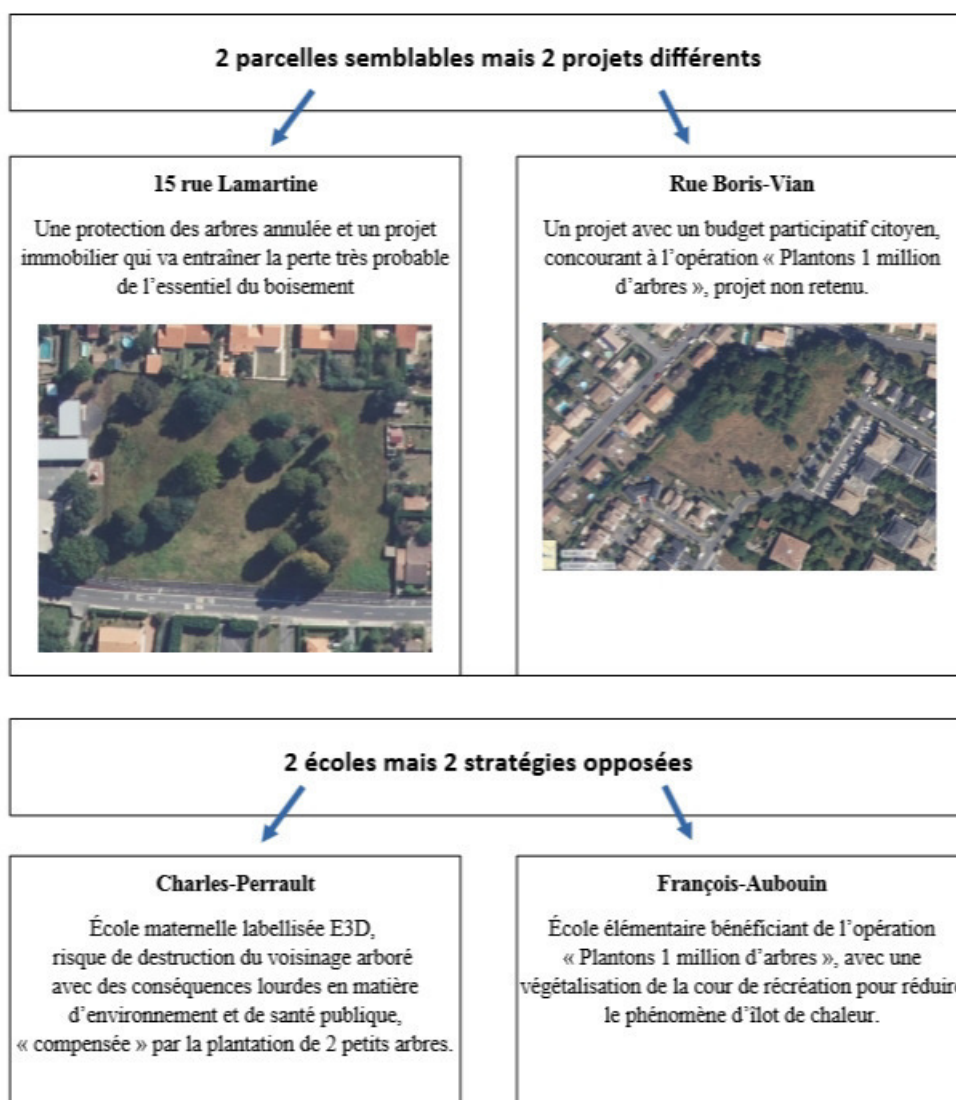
2 parcelles semblables mais 2 projets différents

15 rue Lamartine

Une protection des arbres annulée et un projet immobilier qui va entraîner la perte très probable de l'essentiel du boisement

Rue Boris-Vian

Un projet avec un budget participatif citoyen, concourant à l'opération « Plantons 1 million d'arbres », projet non retenu.

2 écoles mais 2 stratégies opposées

Charles-Perrault

École maternelle labellisée E3D, risque de destruction du voisinage arboré avec des conséquences lourdes en matière d'environnement et de santé publique, « compensée » par la plantation de 2 petits arbres.

François-Aubouin

École élémentaire bénéficiant de l'opération « Plantons 1 million d'arbres », avec une végétalisation de la cour de récréation pour réduire le phénomène d'îlot de chaleur.